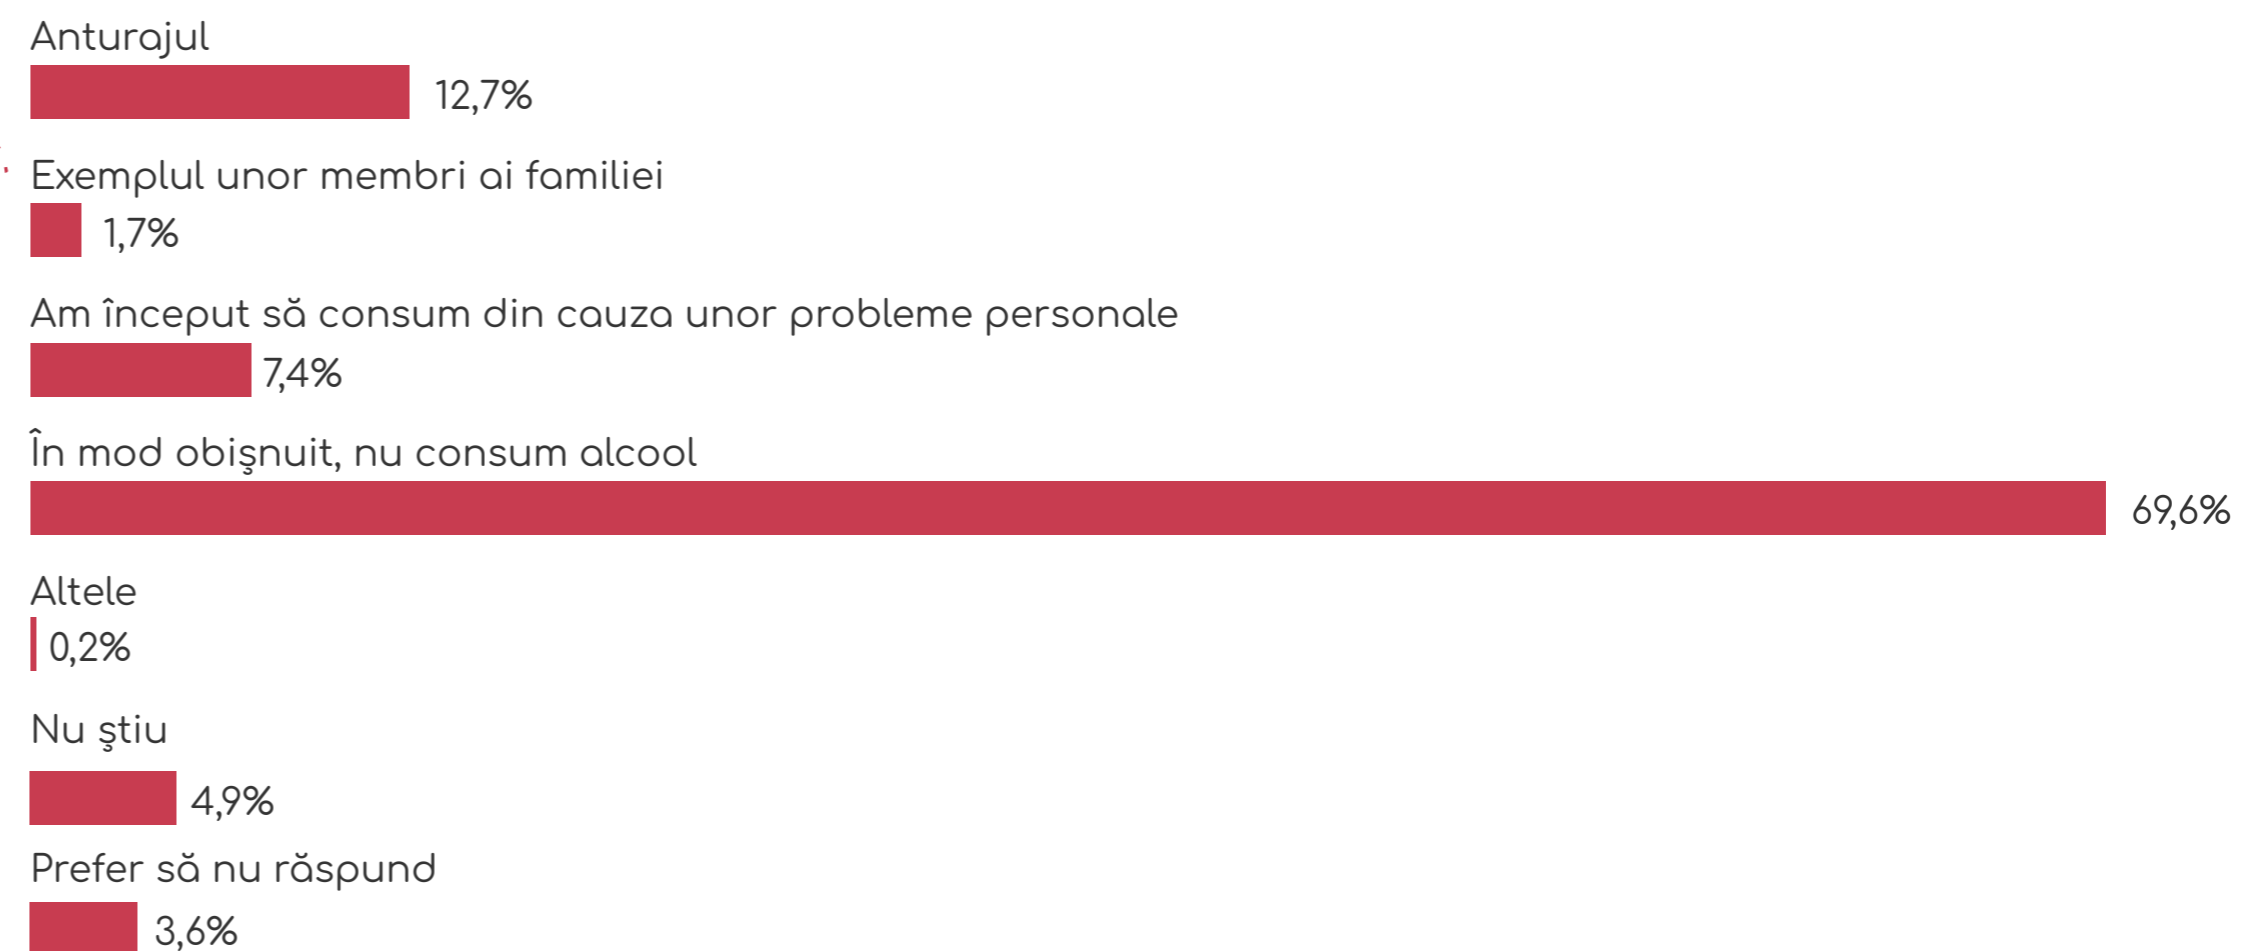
Anturajul
12,7%

Exemplul unor membri ai familiei
1,7%

Am început să consum din cauza unor probleme personale
7,4%

În mod obişnuit, nu consum alcool
69,6%

Altele
0,2%

Nu ştiu
4,9%

Prefer să nu răspund
3,6%